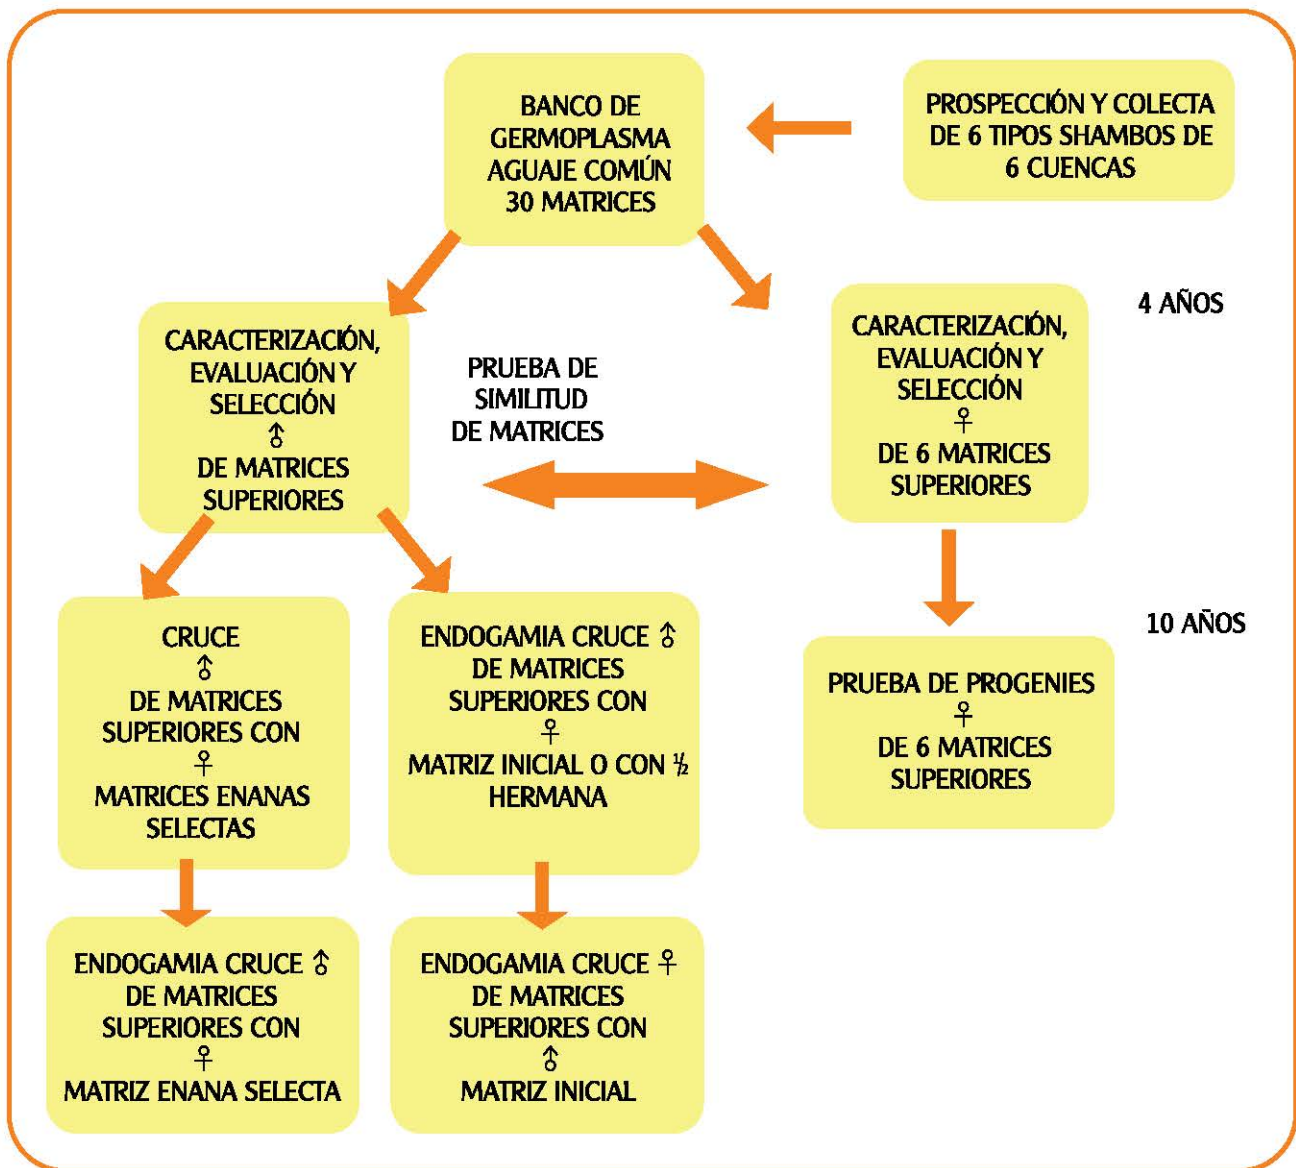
BANCO DE GERMOPLASMA AGUAJE COMÚN 30 MATRICES

PROSPECCIÓN Y COLECTA DE 6 TIPOS SHAMBOS DE 6 CUENCAS

4 AÑOS

CARACTERIZACIÓN, EVALUACIÓN Y SELECCIÓN ♂ DE MATRICES SUPERIORES

PRUEBA DE SIMILITUD DE MATRICES

CARACTERIZACIÓN, EVALUACIÓN Y SELECCIÓN ♀ DE 6 MATRICES SUPERIORES

10 AÑOS

CRUCE ♂ DE MATRICES SUPERIORES CON ♀ MATRICES ENANAS SELECTAS

ENDOGAMIA CRUCE ♂ DE MATRICES SUPERIORES CON ♀ MATRIZ INICIAL O CON ½ HERMANA

PRUEBA DE PROGENIES ♀ DE 6 MATRICES SUPERIORES

ENDOGAMIA CRUCE ♂ DE MATRICES SUPERIORES CON ♀ MATRIZ ENANA SELECTA

ENDOGAMIA CRUCE ♀ DE MATRICES SUPERIORES CON ♂ MATRIZ INICIAL